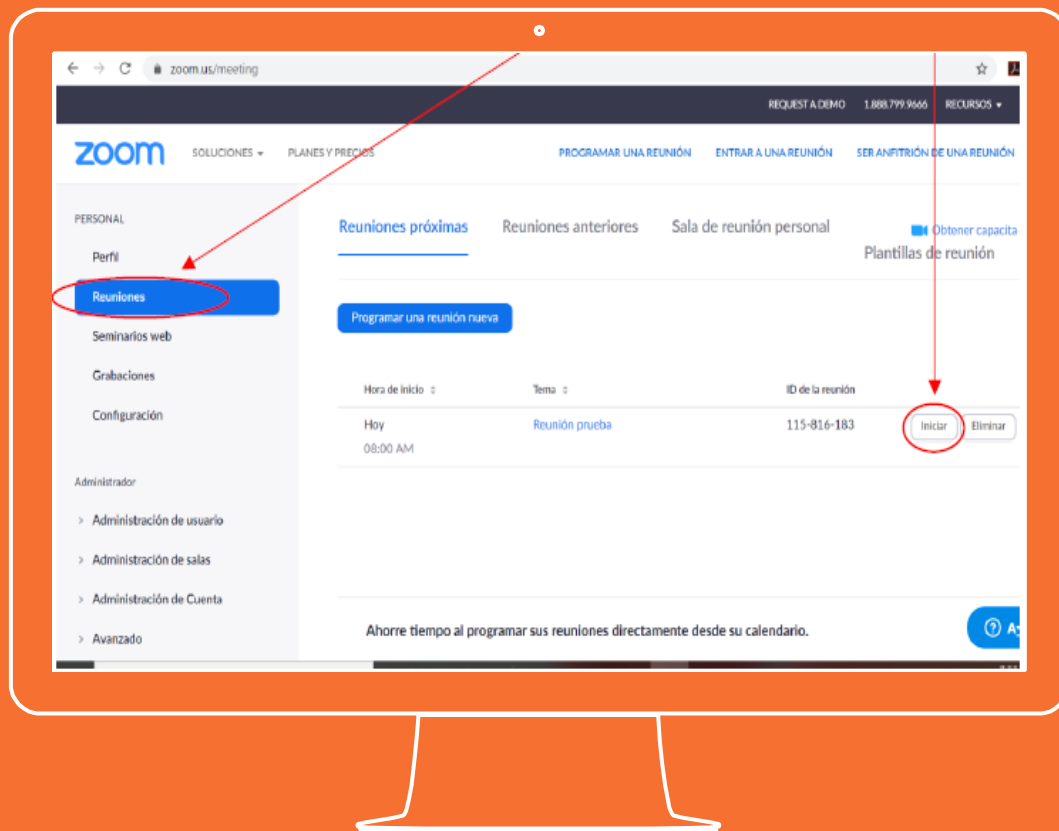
zoom.us/meeting

REQUEST A DEMO 1.888.799.9666 RECURSOS

zoom SOLUCIONES PLANES Y PRECIOS PROGRAMAR UNA REUNIÓN ENTRAR A UNA REUNIÓN SER ANFITRIÓN DE UNA REUNIÓN

PERSONAL

Perfil

Reuniones

Seminarios web

Grabaciones

Configuración

Administrador

Administración de usuario

Administración de salas

Administración de Cuenta

Avanzado

Reuniones próximas Reuniones anteriores Sala de reunión personal Obtener capacita Plantillas de reunión

Programar una reunión nueva

| Hora de inicio | Tema | ID de la reunión | |
|---|---|---|---|
| Hoy 08:00 AM | Reunión prueba | 115-816-183 | Iniciar Eliminar |

Ahorre tiempo al programar sus reuniones directamente desde su calendario.

A